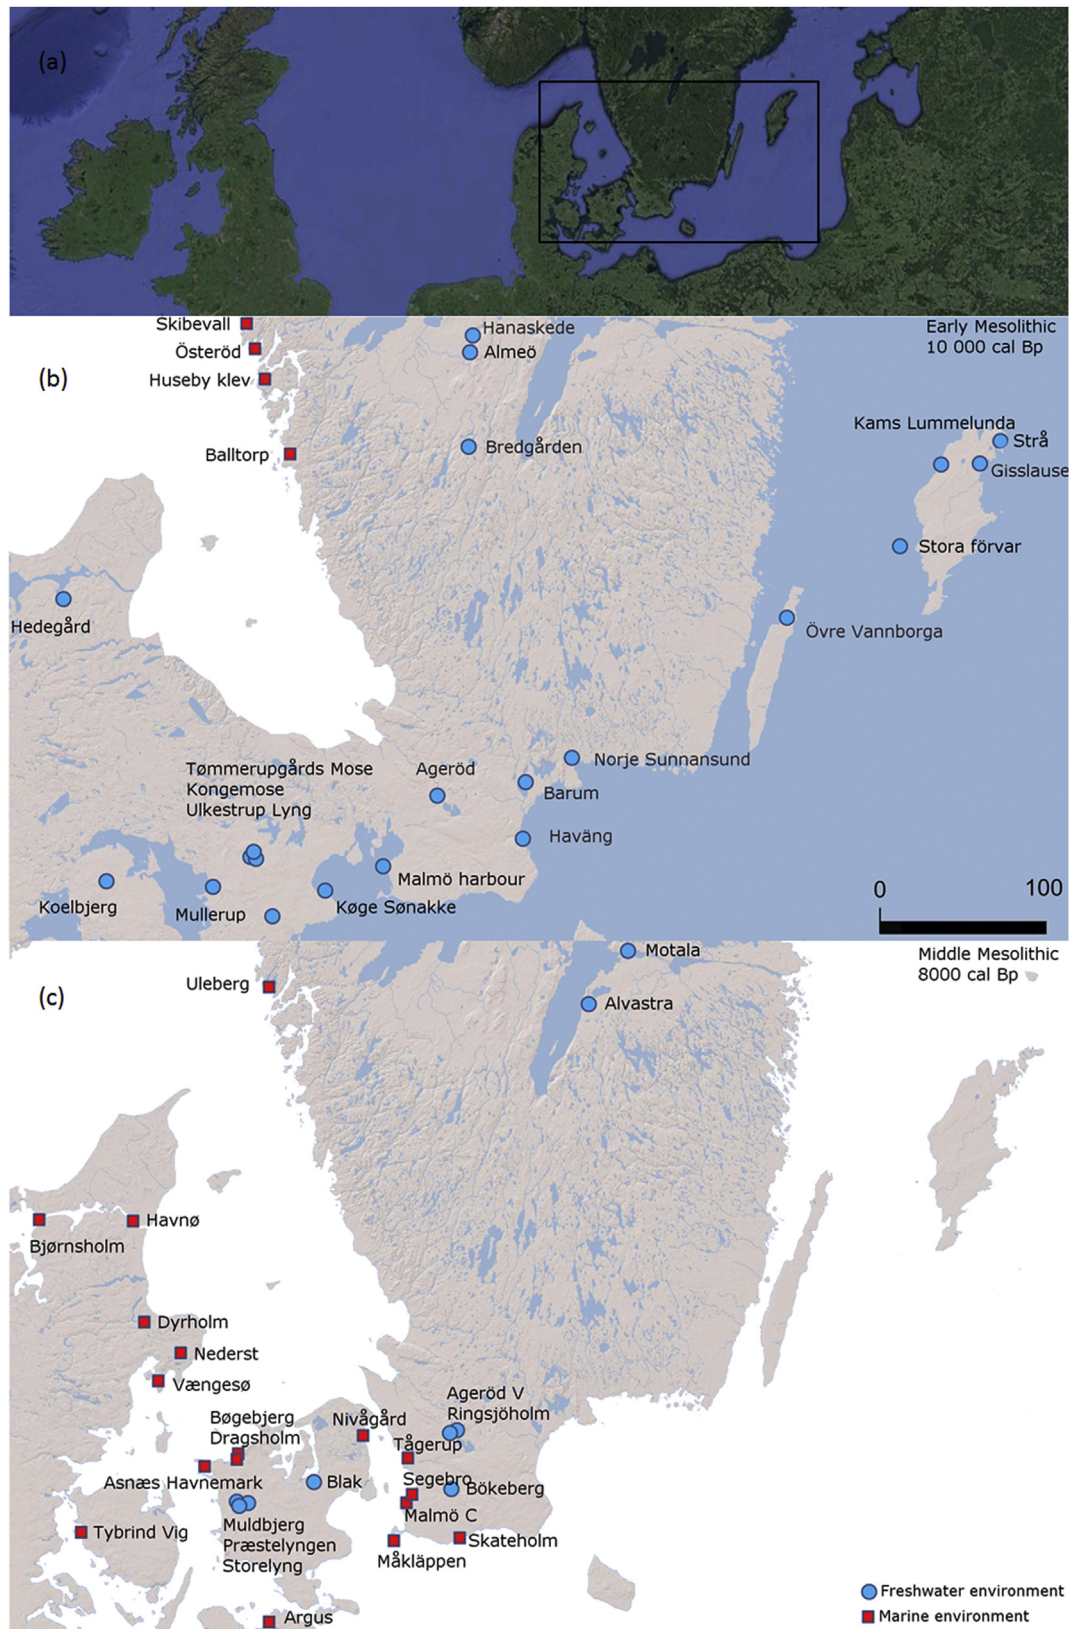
(a)

Skibevall
Österöd
Huseby klev
Hanaskede
Almeö
Early Mesolithic
10 000 cal Bp
(b)
Balltorp
Bredgården
Kams Lummelunda
Strå
Gisslause
Stora förvar
Hedegård
Övre Vannborga
Tømmerupgårds Mose
Kongemose
Ulkestrup Lyng
Ageröd
Norje Sunnansund
Barum
Haväng
Malmö harbour
Koelbjerg
Mullerup
Køge Sønakke
0
100

Motala
Middle Mesolithic
8000 cal Bp
(c)
Uleberg
Alvastra
Havnø
Bjørnsholm
Dyrholm
Nederst
Vængesø
Ageröd V
Ringsjöholm
Bøgebjerg
Dragsholm
Nivågård
Tågerup
Asnæs Havnemark
Blak
Segebro
Bökeberg
Malmö C
Tybrind Vig
Muldbjerg
Præstelyngen
Storelyng
Skateholm
Måkläppen
Argus
Freshwater environment
Marine environment